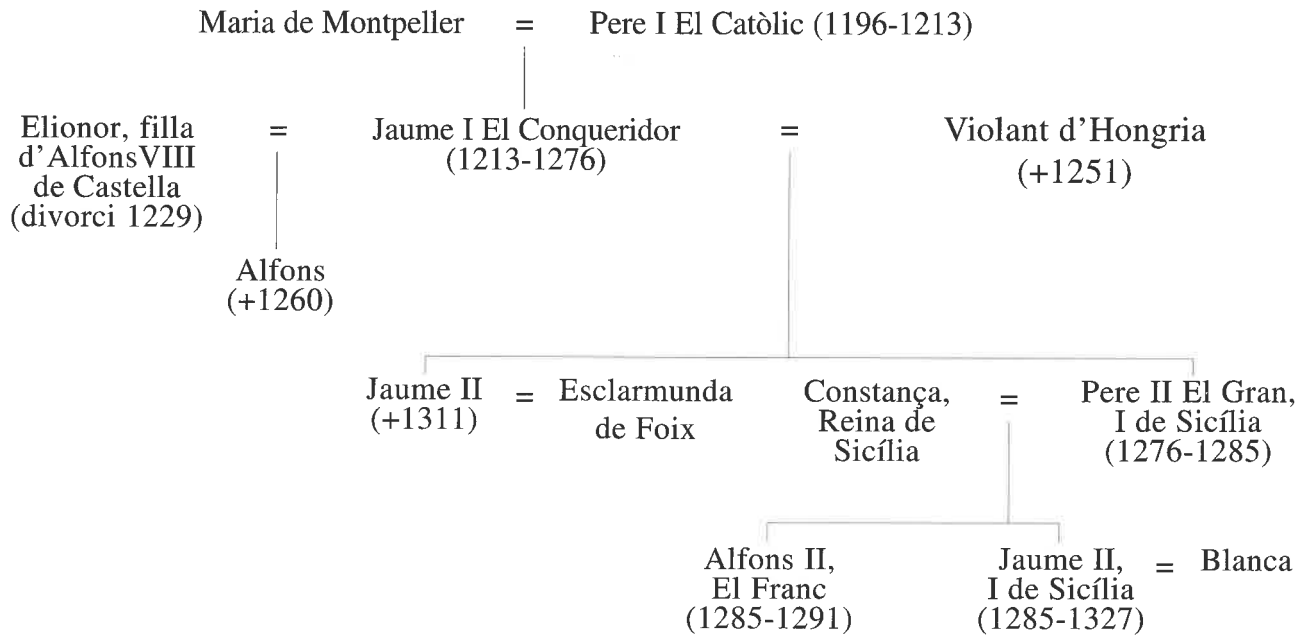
Maria de Montpeller = Pere I El Catòlic (1196-1213)

Elionor, filla d'AlfonsVIII de Castella (divorci 1229) = Jaume I El Conqueridor (1213-1276) = Violant d'Hongria (+1251)

Alfons (+1260)

Jaume II (+1311) = Esclarmunda de Foix

Constança, Reina de Sicília = Pere II El Gran, I de Sicília (1276-1285)

Alfons II, El Franc (1285-1291)

Jaume II, I de Sicília (1285-1327) = Blanca